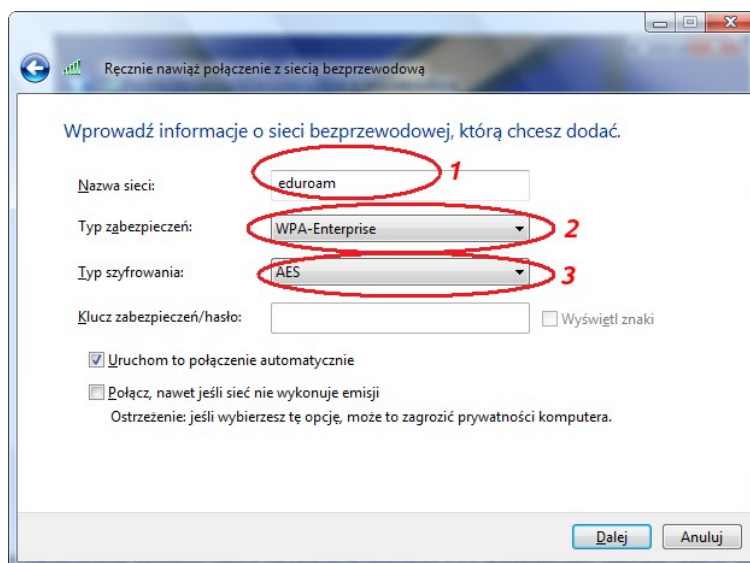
Ręcznie nawiąż połączenie z siecią bezprzewodową

Wprowadź informacje o sieci bezprzewodowej, którą chcesz dodać.

Nazwa sieci: eduroam 1

Typ zabezpieczeń: WPA-Enterprise 2

Typ szyfrowania: AES 3

Klucz zabezpieczeń/hasło: Wyświetl znaki

Uruchom to połączenie automatycznie

Połącz, nawet jeśli sieć nie wykonuje emisji

Ostrzeżenie: jeśli wybierzesz tę opcję, może to zagrozić prywatności komputera.

Dalej Anuluj